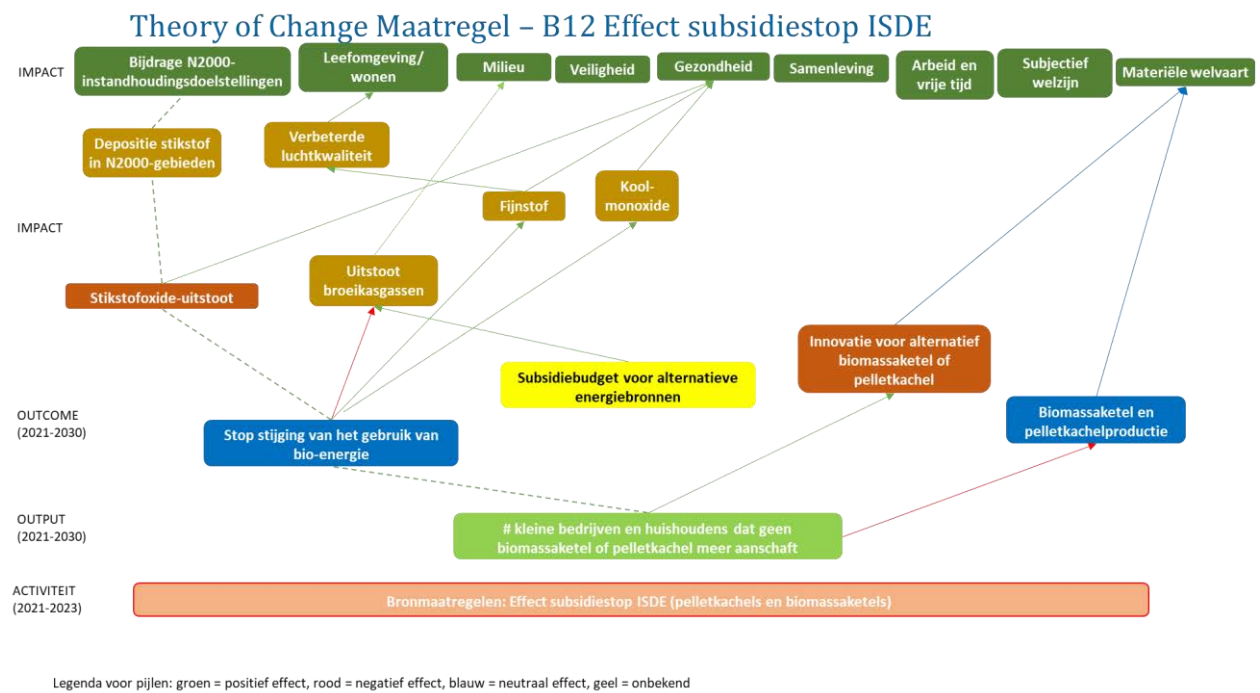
Theory of Change Maatregel – B12 Effect subsidiestop ISDE

IMPACT

Bijdrage N2000-instandhoudingsdoelstellingen

Leefomgeving/ wonen

Milieu

Veiligheid

Gezondheid

Samenleving

Arbeid en vrije tijd

Subjectief welzijn

Materiële welvaart

Depositie stikstof in N2000-gebieden

Verbeterde luchtkwaliteit

Fijnstof

Kool-monoxide

IMPACT

Uitstoot broeikasgassen

Stikstofoxide-uitstoot

Innovatie voor alternatief biomassaketel of pelletkachel

Subsidiebudget voor alternatieve energiebronnen

OUTCOME (2021-2030)

Stop stijging van het gebruik van bio-energie

Biomassaketel en pelletkachelproductie

OUTPUT (2021-2030)

# kleine bedrijven en huishoudens dat geen biomassaketel of pelletkachel meer aanschaft

ACTIVITEIT (2021-2023)

Bronmaatregelen: Effect subsidiestop ISDE (pelletkachels en biomassaketels)

Legenda voor pijlen: groen = positief effect, rood = negatief effect, blauw = neutraal effect, geel = onbekend